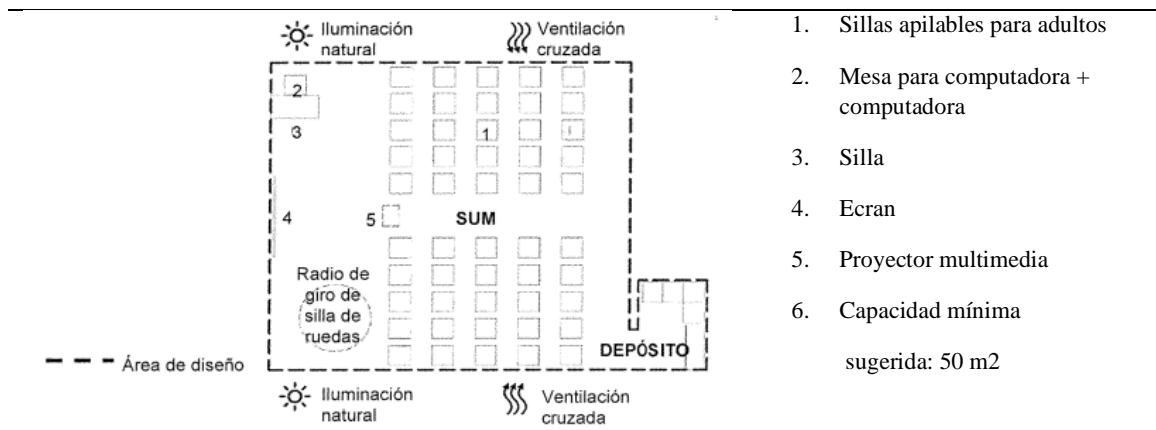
Iluminación natural

Ventilación cruzada

2

3

1

4

5

SUM

Radio de giro de silla de ruedas

DEPÓSITO

Área de diseño

Iluminación natural

Ventilación cruzada

1. Sillas apilables para adultos

2. Mesa para computadora + computadora

3. Silla

4. Ecran

5. Proyector multimedia

6. Capacidad mínima sugerida: 50 m2